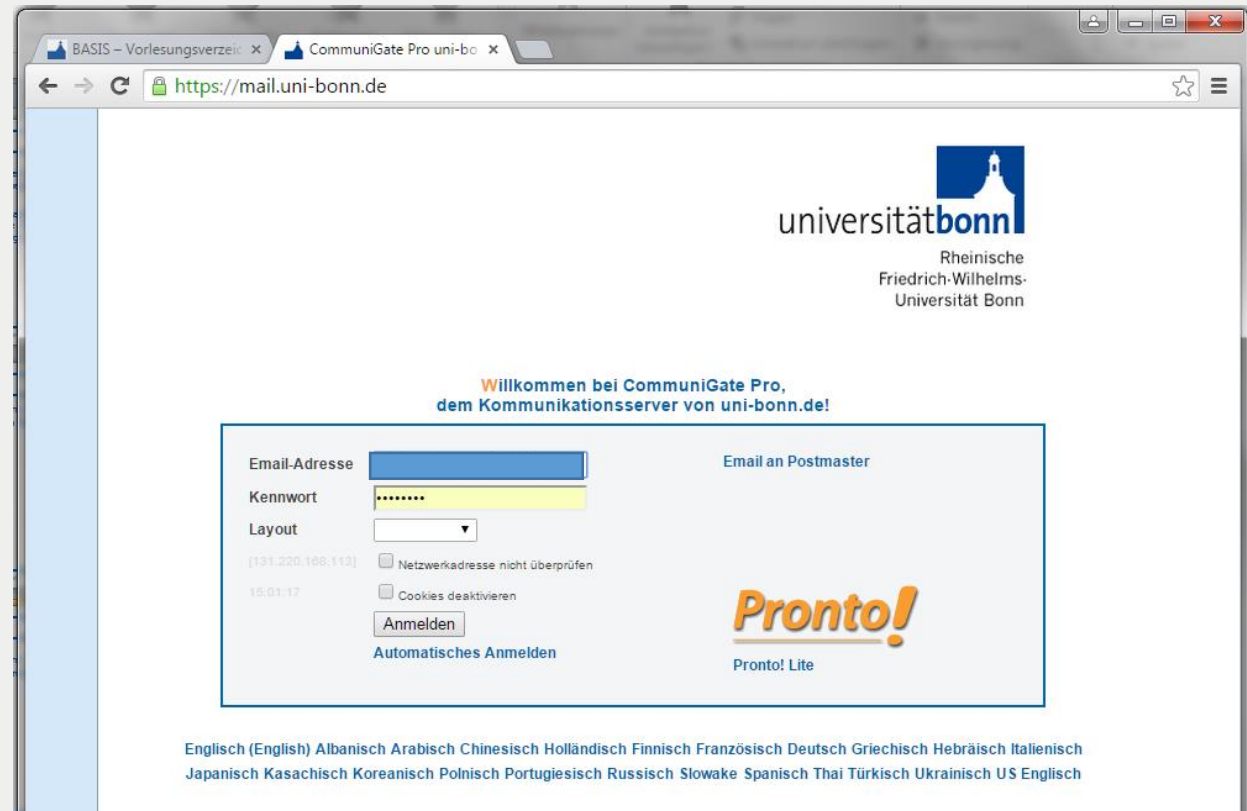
BASIS – Vorlesungsverzeic ×
CommuniGate Pro uni-bo ×

https://mail.uni-bonn.de

universitätbonn
Rheinische
Friedrich-Wilhelms-
Universität Bonn

Willkommen bei CommuniGate Pro,
dem Kommunikationsserver von uni-bonn.de!

Email-Adresse
Kennwort ••••••••
Layout
[131.220.168.113] Netzwerkadresse nicht überprüfen
15:01:17 Cookies deaktivieren
Anmelden
Automatisches Anmelden

Email an Postmaster

Pronto!
Pronto! Lite

Englisch (English) Albanisch Arabisch Chinesisch Holländisch Finnisch Französisch Deutsch Griechisch Hebräisch Italienisch Japanisch Kasachisch Koreanisch Polnisch Portugiesisch Russisch Slowake Spanisch Thai Türkisch Ukrainisch US Englisch